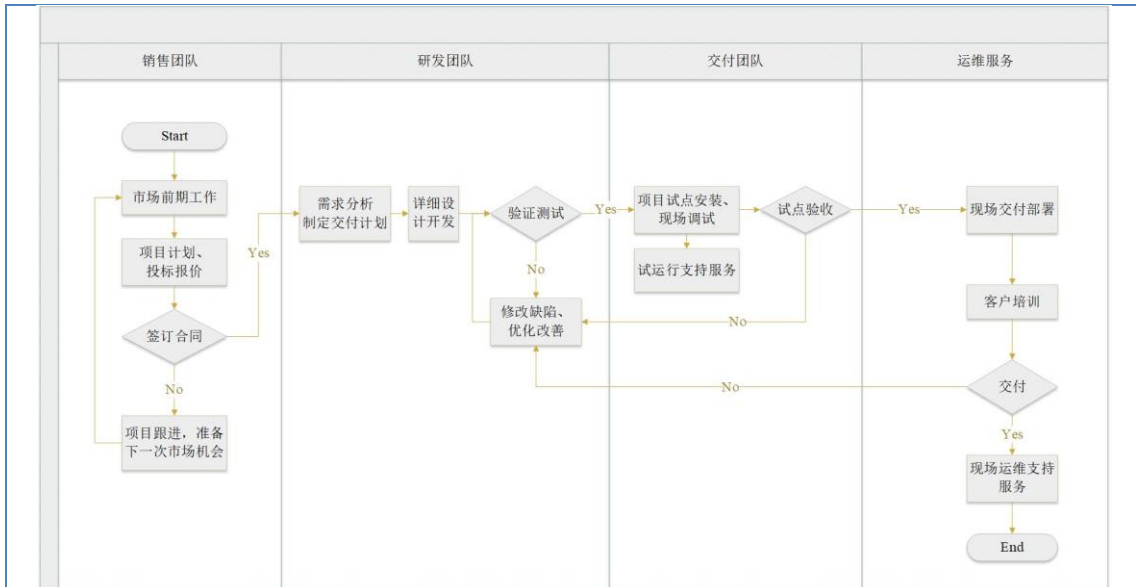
销售团队

研发团队

交付团队

运维服务

Start

市场前期工作

项目计划、投标报价

签订合同

Yes

No

项目跟进，准备下一次市场机会

需求分析制定交付计划

详细设计开发

验证测试

Yes

No

修改缺陷、优化改善

项目试点安装、现场调试

试运行支持服务

试点验收

Yes

No

现场交付部署

客户培训

交付

No

Yes

现场运维支持服务

End